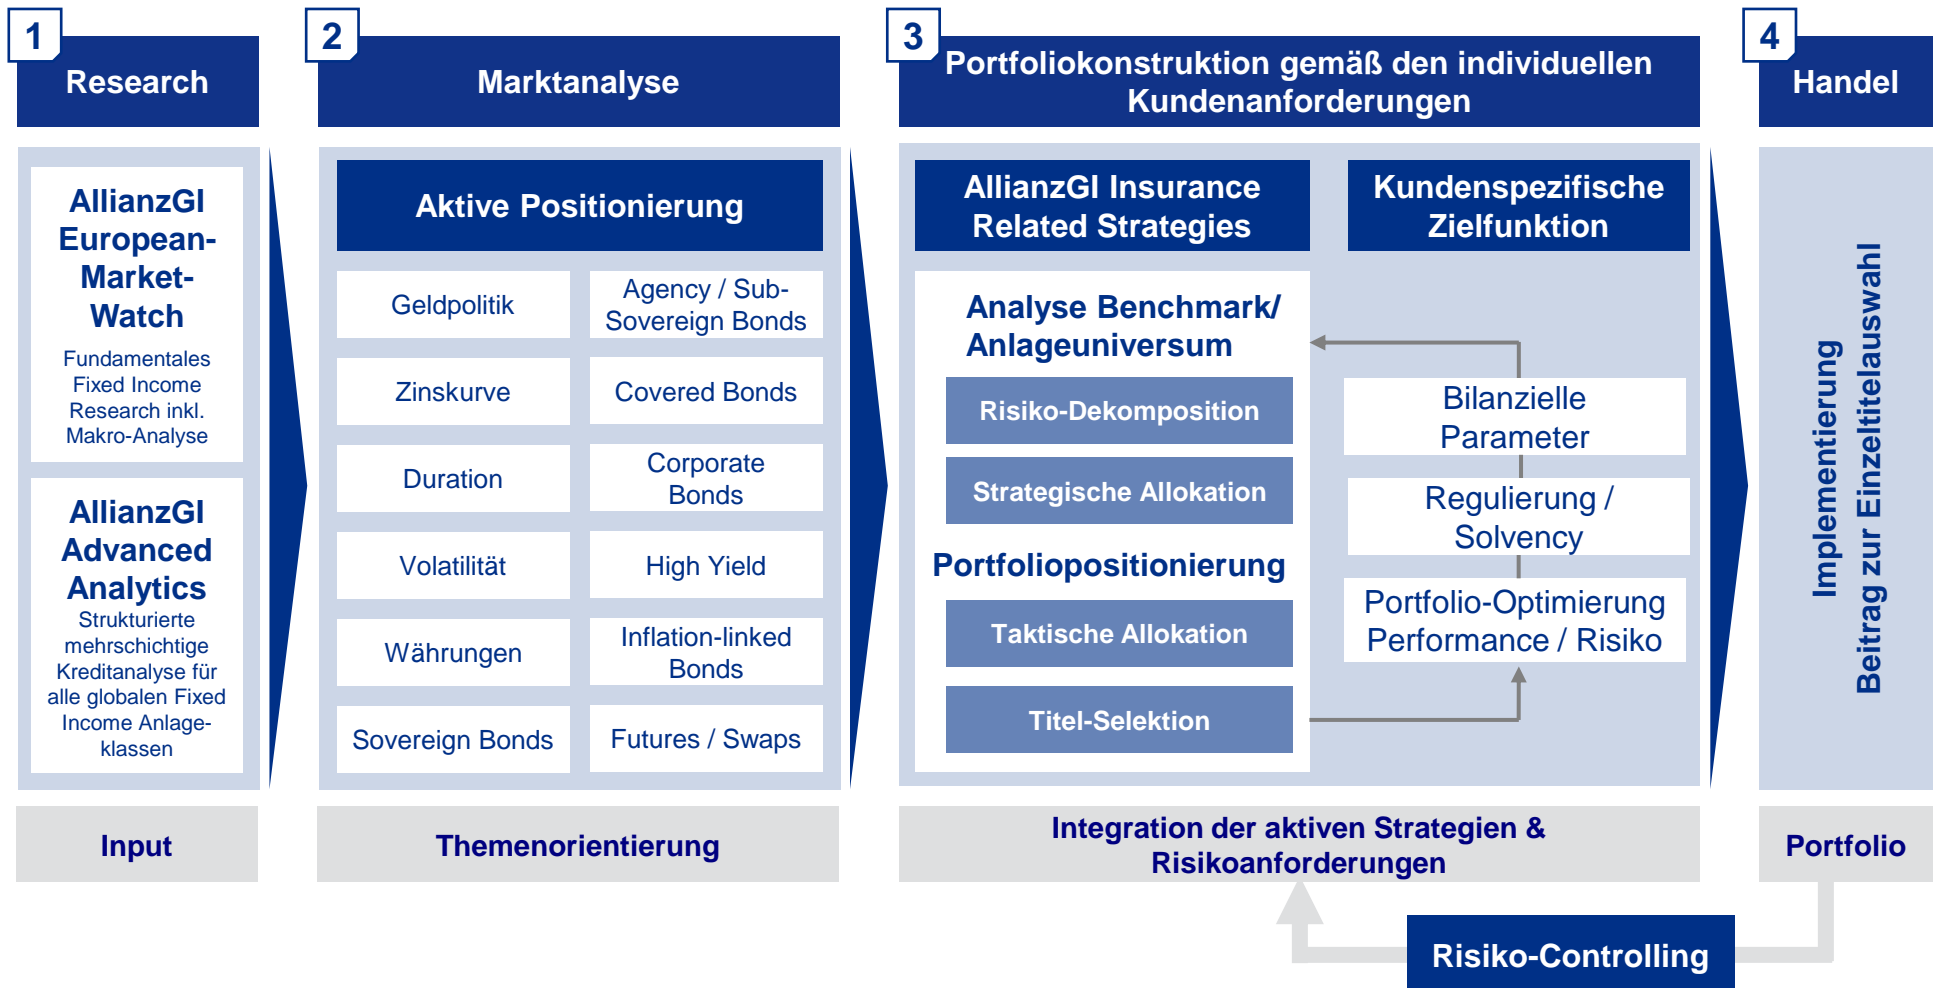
1
Research

AllianzGI European-Market-Watch
Fundamentales Fixed Income Research inkl. Makro-Analyse

AllianzGI Advanced Analytics
Strukturierte mehrschichtige Kreditanalyse für alle globalen Fixed Income Anlageklassen

Input

2
Marktanalyse

Aktive Positionierung

| Geldpolitik | Agency / Sub-Sovereign Bonds |
|---|---|
| Zinskurve | Covered Bonds |
| Duration | Corporate Bonds |
| Volatilität | High Yield |
| Währungen | Inflation-linked Bonds |
| Sovereign Bonds | Futures / Swaps |

Themenorientierung

3
Portfoliokonstruktion gemäß den individuellen Kundenanforderungen

AllianzGI Insurance Related Strategies

Kundenspezifische Zielfunktion

Analyse Benchmark/ Anlageuniversum
Risiko-Dekomposition
Strategische Allokation
Portfoliopositionierung
Taktische Allokation
Titel-Selektion

Bilanzielle Parameter
Regulierung / Solvency
Portfolio-Optimierung Performance / Risiko

Integration der aktiven Strategien & Risikoanforderungen

4
Handel

Implementierung
Beitrag zur Einzeltitelauswahl

Portfolio

Risiko-Controlling